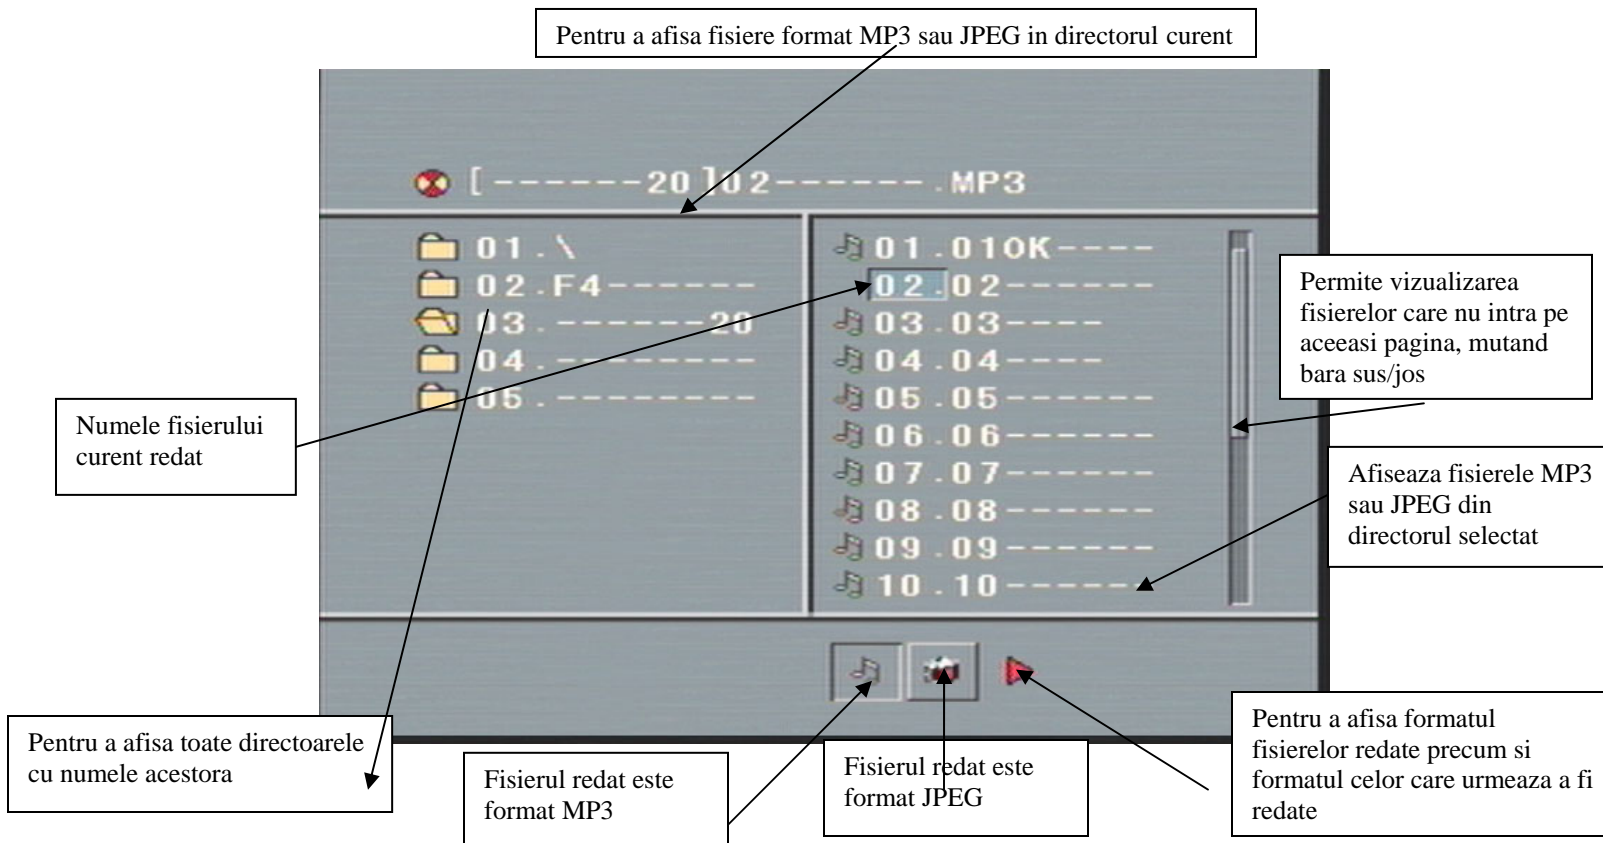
Pentru a afisa fisiere format MP3 sau JPEG in directorul curent

[------20]02------.MP3

01.\
02.F4------
03.------20
04.--------
05.--------

01.01OK----
02.02------
03.03----
04.04----
05.05------
06.06------
07.07------
08.08------
09.09------
10.10------

Permite vizualizarea fisierelor care nu intra pe aceeasi pagina, mutand bara sus/jos

Numele fisierului curent redat

Afiseaza fisierele MP3 sau JPEG din directorul selectat

Pentru a afisa toate directoarele cu numele acestora

Fisierul redat este format MP3

Fisierul redat este format JPEG

Pentru a afisa formatul fisierelor redate precum si formatul celor care urmeaza a fi redate